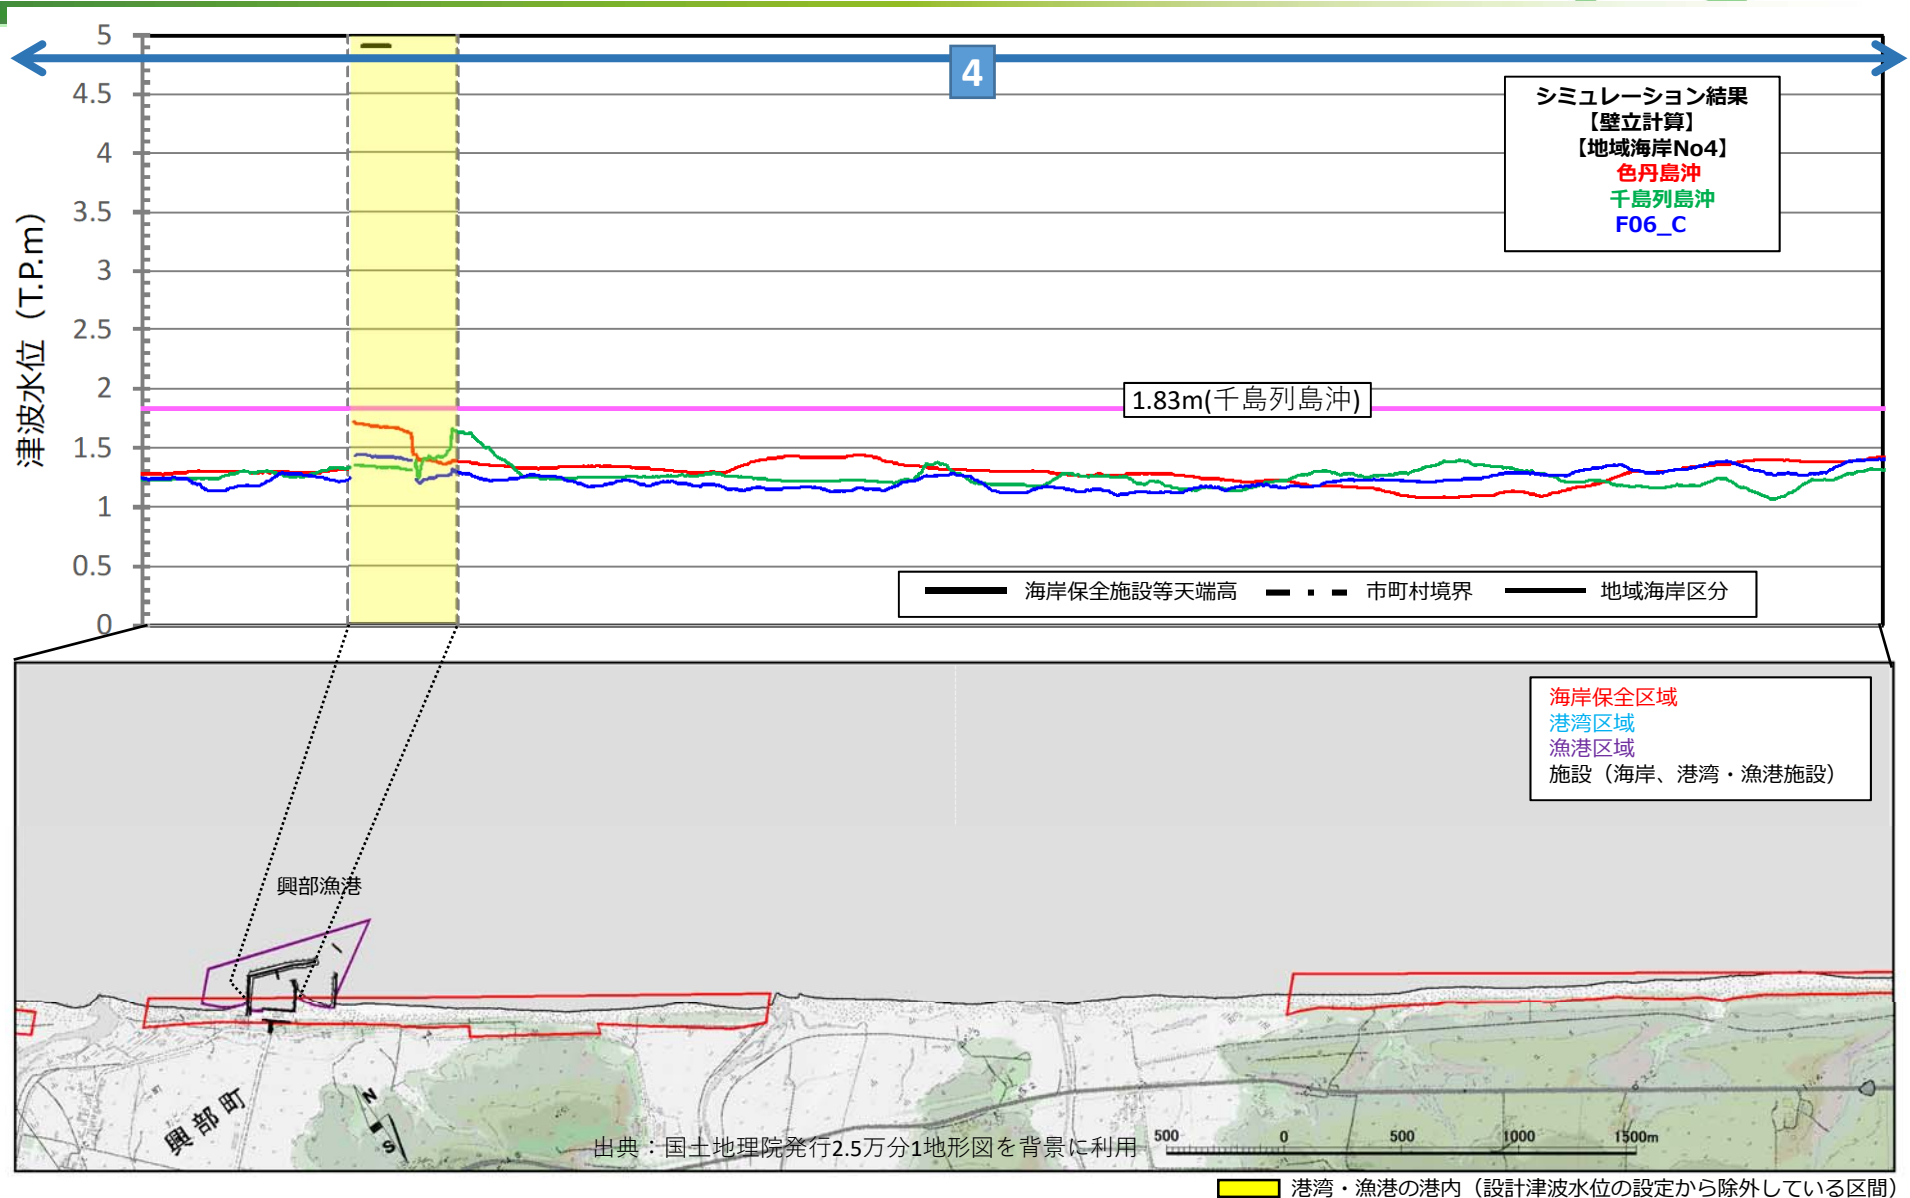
5
4.5
4
3.5
3
2.5
2
1.5
1
0.5
0

津波水位（T.P.m）

4

シミュレーション結果
【壁立計算】
【地域海岸No4】
色丹島沖
千島列島沖
F06_C

1.83m(千島列島沖)

海岸保全施設等天端高　市町村境界　地域海岸区分

海岸保全区域
港湾区域
漁港区域
施設（海岸、港湾・漁港施設）

興部漁港

興部町

N
S

出典：国土地理院発行2.5万分1地形図を背景に利用

500　0　500　1000　1500m

港湾・漁港の港内（設計津波水位の設定から除外している区間）